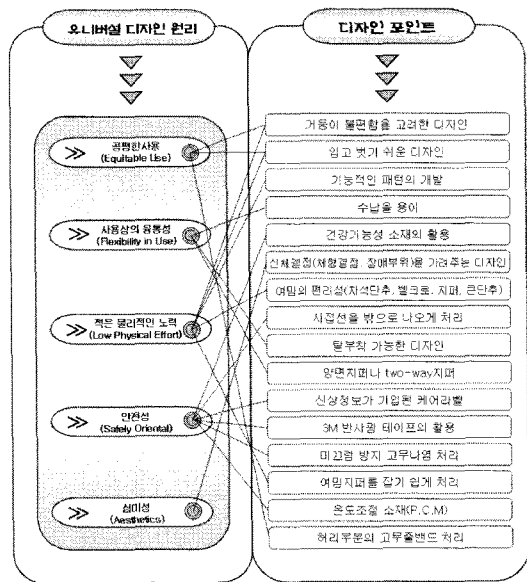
유니버설 디자인 원리

공평한사용
(Equitable Use)

사용상의 융통성
(Flexibility in Use)

적은 물리적인 노력
(Low Physical Effort)

안전성
(Safety Oriental)

심미성
(Aesthetics)

디자인 포인트

거동이 불편함을 고려한 디자인

입고 벗기 쉬운 디자인

기능적인 패턴의 개발

수납을 용이

건강기능성 소재의 활용

신체결점(체형결점, 장애부위)을 가려주는 디자인

여밈의 편리성(자석단추, 벨크로, 지퍼, 큰단추)

시접선을 밖으로 나오게 처리

탈부착 가능한 디자인

양면지퍼나 two-way지퍼

신상정보가 기입된 케어라벨

3M 반사광 테이프의 활용

미끄럼 방지 고무나염 처리

여밈지퍼를 잡기 쉽게 처리

온도조절 소재(P.C.M)

허리부분의 고무줄밴드 처리